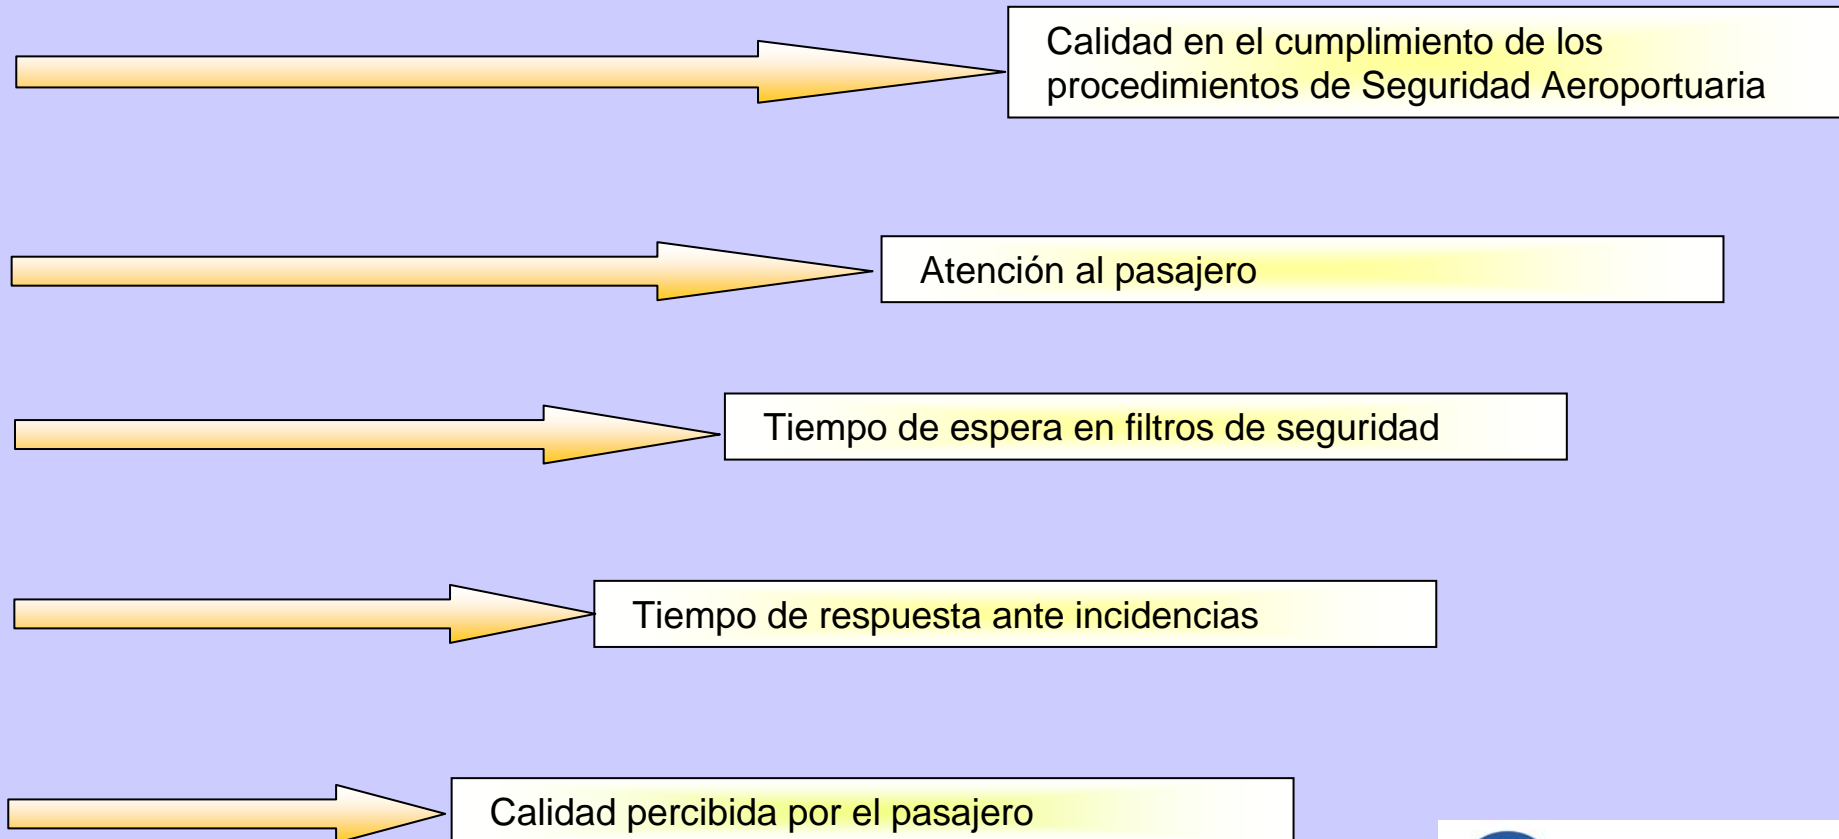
Calidad en el cumplimiento de los procedimientos de Seguridad Aeroportuaria

Atención al pasajero

Tiempo de espera en filtros de seguridad

Tiempo de respuesta ante incidencias

Calidad percibida por el pasajero